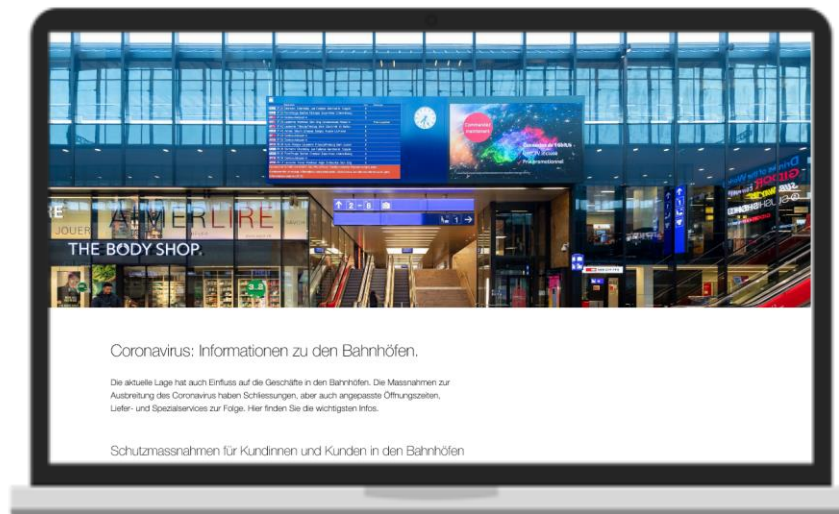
AMERLIRE

JOUER

THE BODY SHOP.

2 – 8

1

Coronavirus: Informationen zu den Bahnhöfen.

Die aktuelle Lage hat auch Einfluss auf die Geschäfte in den Bahnhöfen. Die Massnahmen zur Ausbreitung des Coronavirus haben Schliessungen, aber auch angepasste Öffnungszeiten, Liefer- und Spezialservices zur Folge. Hier finden Sie die wichtigsten Infos.

Schutzmassnahmen für Kundinnen und Kunden in den Bahnhöfen